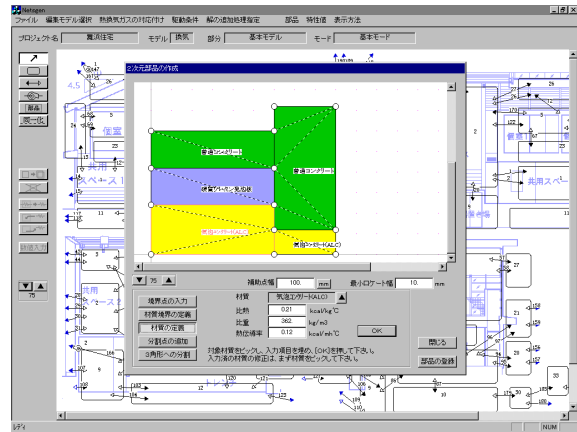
Netagen
ファイル 編集モデル選択 熱換気ガスの対応付け 駆動条件 解の追加処理指定 部品 特性値 表示方法

プロジェクト名 賃貸住宅 モデル 換気 部分 基本モデル モード 基本モード

部品
同一化

2次元部品の作成

普通コンクリート
普通コンクリート
硬質ウレタン発泡板
気泡コンクリート(ALC)
普通コンクリート(ALC)

75

補助点幅 100. mm 最小ロケート幅 10. mm

境界点の入力
材質境界の定義
材質の定義
分割点の追加
3角形への分割

材質 気泡コンクリート(ALC)
比熱 0.21 kcal/kg°C
比重 362 kg/m3
熱伝導率 0.12 kcal/mh°C
OK

対象材質をピックし、入力項目を埋め、[OK]を押して下さい。
入力済の材質の修正は、まず材質をピックして下さい。

閉じる
部品の登録

共用スペース
共用スペース
共用スペース

レディ
NUM